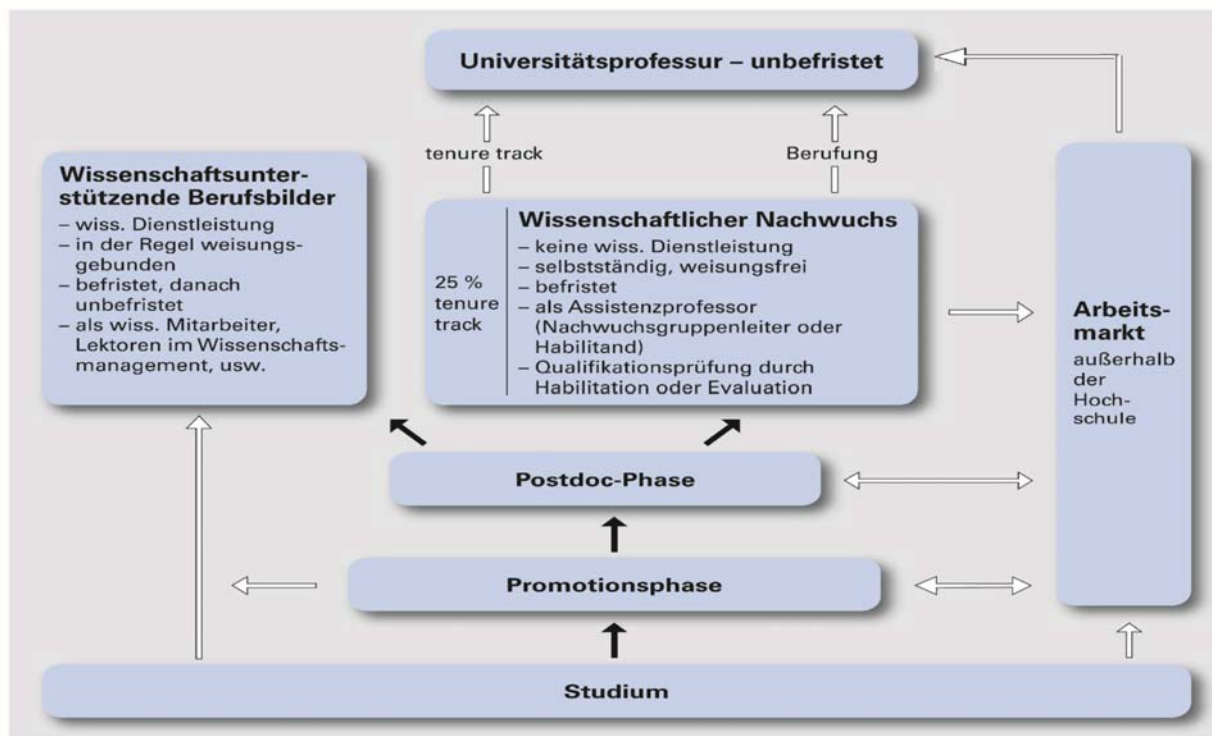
Universitätsprofessur – unbefristet

tenure track

Berufung

Wissenschaftsunterstützende Berufsbilder
– wiss. Dienstleistung
– in der Regel weisungsgebunden
– befristet, danach unbefristet
– als wiss. Mitarbeiter, Lektoren im Wissenschaftsmanagement, usw.

25 % tenure track

Wissenschaftlicher Nachwuchs
– keine wiss. Dienstleistung
– selbstständig, weisungsfrei
– befristet
– als Assistenzprofessor (Nachwuchsgruppenleiter oder Habilitand)
– Qualifikationsprüfung durch Habilitation oder Evaluation

Arbeitsmarkt
außerhalb der Hochschule

Postdoc-Phase

Promotionsphase

Studium